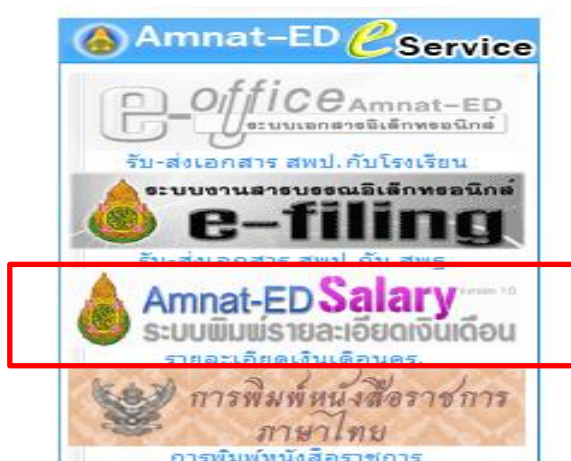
Amnat-ED e Service

e-office Amnat-ED
ระบบเอกสารอิเล็กทรอนิกส์
รับ-ส่งเอกสาร สพป.กับโรงเรียน

ระบบงานสารบรรณอิเล็กทรอนิกส์
e-filing
รับ-ส่งเอกสาร สพป. กับ สพฐ.

Amnat-ED Salary Version 1.0
ระบบพิมพ์รายละเอียดเงินเดือน
รายละเอียดเงินเดือนครู

การพิมพ์หนังสือราชการ
ภาษาไทย
การพิมพ์หนังสือราชการ